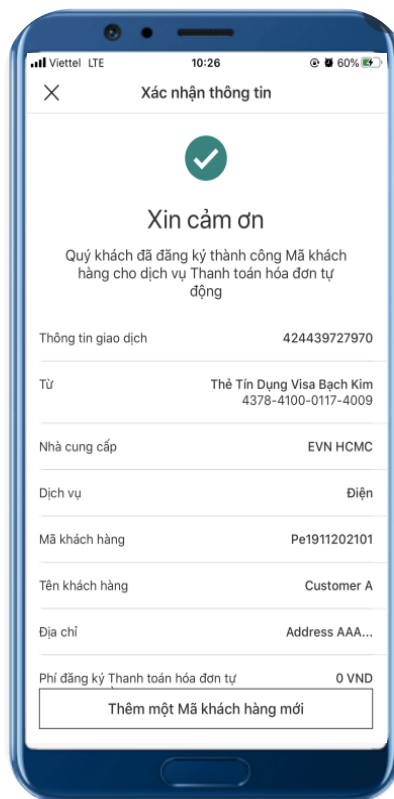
Viettel LTE
10:26
60%

Xác nhận thông tin

Xin cảm ơn

Quý khách đã đăng ký thành công Mã khách hàng cho dịch vụ Thanh toán hóa đơn tự động

| Thông tin giao dịch | 424439727970 |
|---|---|
| Từ | Thẻ Tín Dụng Visa Bạch Kim 4378-4100-0117-4009 |
| Nhà cung cấp | EVN HCMC |
| Dịch vụ | Điện |
| Mã khách hàng | Pe1911202101 |
| Tên khách hàng | Customer A |
| Địa chỉ | Address AAA... |
| Phí đăng ký Thanh toán hóa đơn tự | 0 VND |

Thêm một Mã khách hàng mới